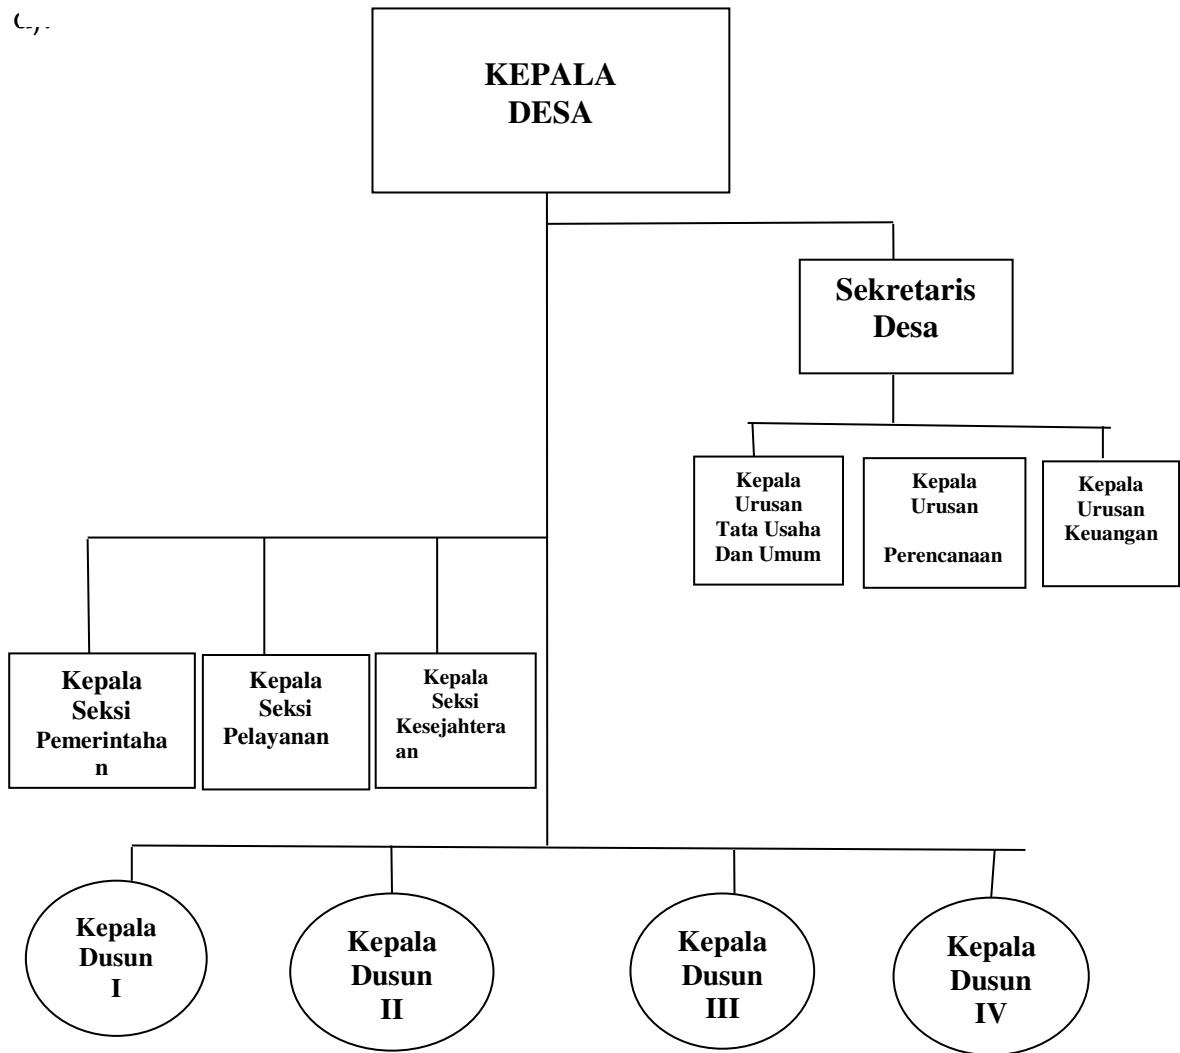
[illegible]

KEPALA DESA

Sekretaris Desa

Kepala Urusan Tata Usaha Dan Umum

Kepala Urusan Perencanaan

Kepala Urusan Keuangan

Kepala Seksi Pemerintahan

Kepala Seksi Pelayanan

Kepala Seksi Kesejahteraan

Kepala Dusun I

Kepala Dusun II

Kepala Dusun III

Kepala Dusun IV